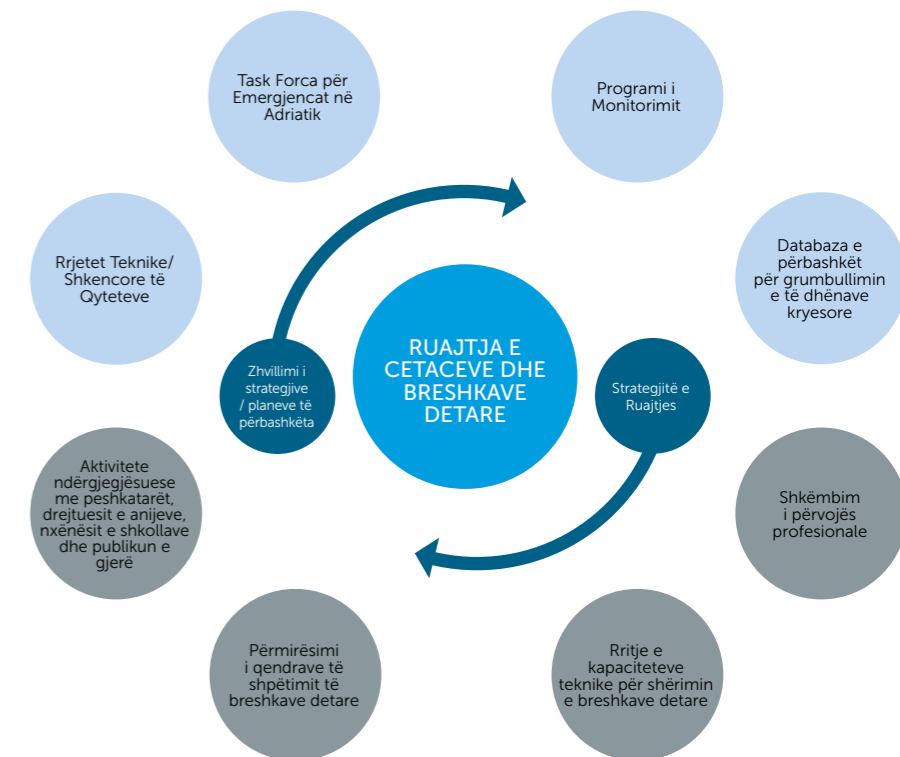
Task Forca për Emergjencat në Adriatik

Programi i Monitorimit

Rrjetet Teknike/ Shkencore të Qyteteve

Databaza e përbashkët për grumbullimin e të dhënave kryesore

Zhvillimi i strategjive / planeve të përbashkëta

RUAJTJA E CETACEVE DHE BRESHKAVE DETARE

Strategjitë e Ruajtjes

Aktivitete ndërgjegjësuese me peshkatarët, drejtuesit e anijeve, nxënësit e shkollave dhe publikun e gjerë

Shkëmbim i përvojës profesionale

Përmirësimi i qendrave të shpëtimit të breshkave detare

Rritje e kapaciteteve teknike për shërimin e breshkave detare